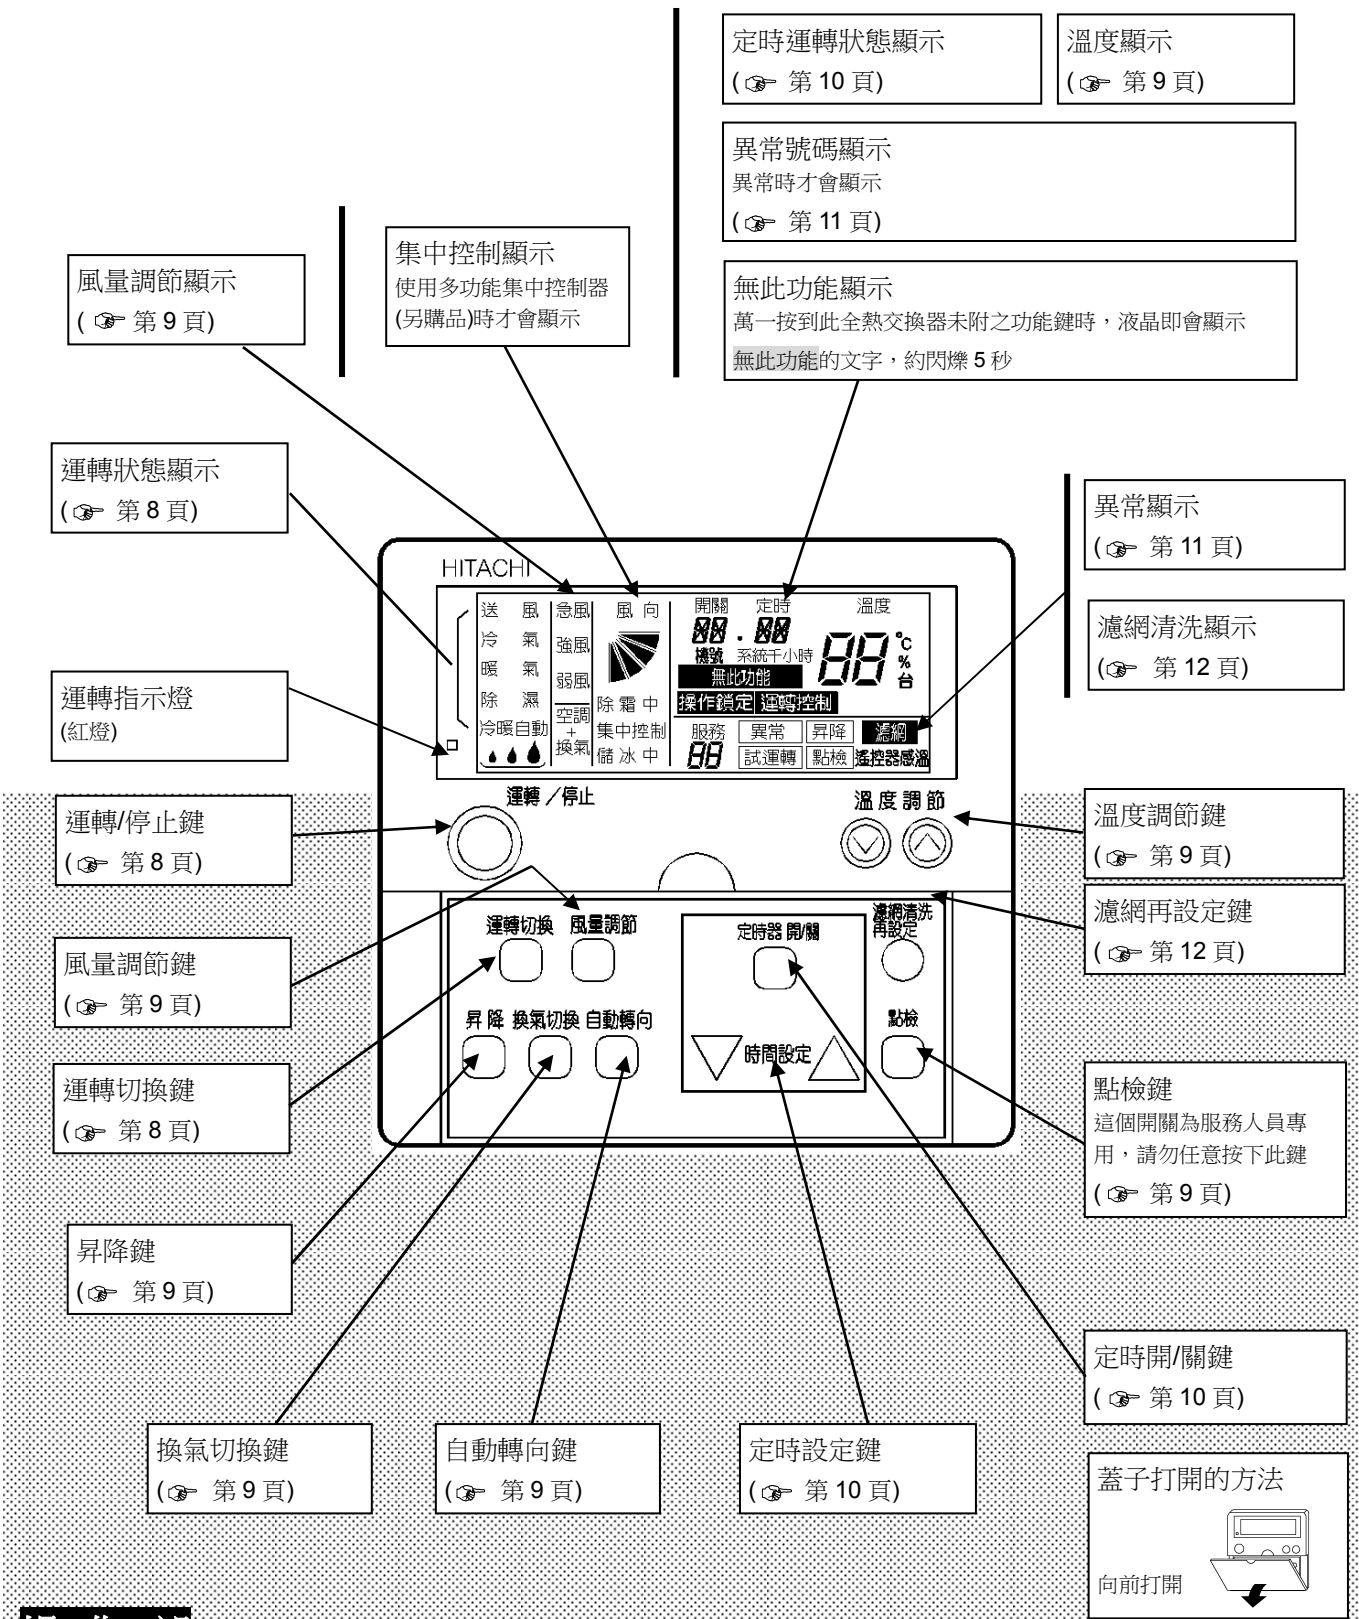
定時運轉狀態顯示
(☞ 第 10 頁)

溫度顯示
(☞ 第 9 頁)

異常號碼顯示
異常時才會顯示
(☞ 第 11 頁)

集中控制顯示
使用多功能集中控制器(另購品)時才會顯示

風量調節顯示
(☞ 第 9 頁)

無此功能顯示
萬一按到此全熱交換器未附之功能鍵時，液晶即會顯示無此功能的文字，約閃爍 5 秒

運轉狀態顯示
(☞ 第 8 頁)

異常顯示
(☞ 第 11 頁)

HITACHI

送 風 冷 氣 暖 氣 除 濕 冷暖自動
急風 強風 弱風 空調 + 換氣
風 向 除 霜 中 集中控制 儲 冰 中
開關 定時 88 . 88 機號 系統千小時 無此功能 操作鎖定 運轉控制
溫度 88 °c % 台
服務 88 異常 昇降 濾網 試運轉 點檢 遙控器感溫

濾網清洗顯示
(☞ 第 12 頁)

運轉指示燈
(紅燈)

運轉／停止

溫 度 調 節

運轉/停止鍵
(☞ 第 8 頁)

溫度調節鍵
(☞ 第 9 頁)

運轉切換 風量調節
定時器 開/關
濾網清洗 再設定

濾網再設定鍵
(☞ 第 12 頁)

風量調節鍵
(☞ 第 9 頁)

昇 降 換氣切換 自動轉向
時間設定
點檢

運轉切換鍵
(☞ 第 8 頁)

點檢鍵
這個開關為服務人員專用，請勿任意按下此鍵
(☞ 第 9 頁)

昇降鍵
(☞ 第 9 頁)

定時開/關鍵
(☞ 第 10 頁)

換氣切換鍵
(☞ 第 9 頁)

自動轉向鍵
(☞ 第 9 頁)

定時設定鍵
(☞ 第 10 頁)

蓋子打開的方法
向前打開